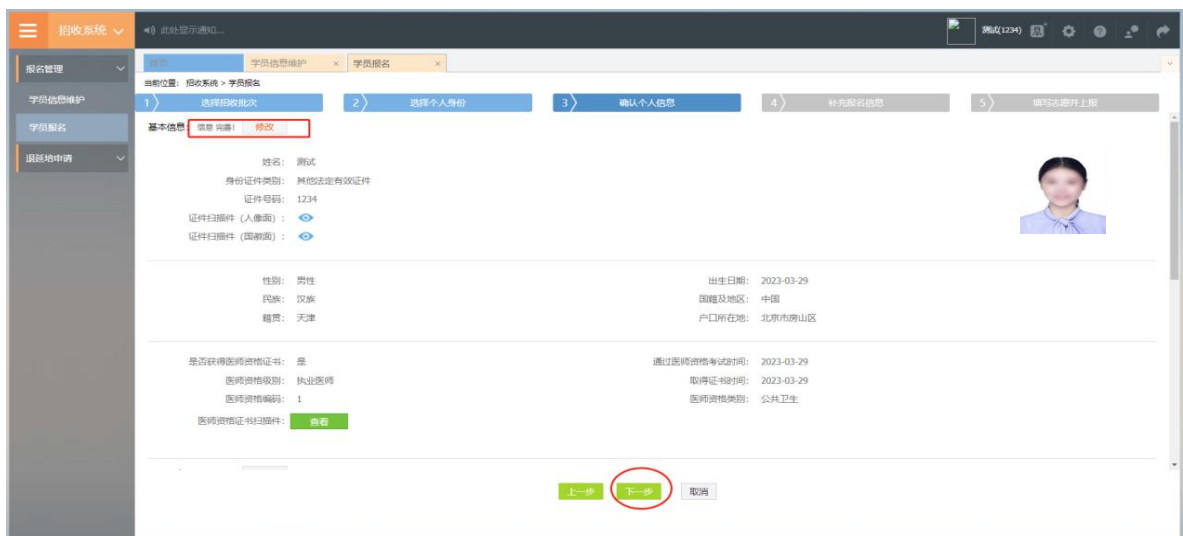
招收系统
此处显示通知...
测试(1234)

报名管理
学员信息维护
学员报名
退回培申请

首页 学员信息维护 × 学员报名 ×
当前位置: 招收系统 > 学员报名

1 选择招收批次
2 选择个人身份
3 确认个人信息
4 补充报名信息
5 填写志愿并上报

基本信息: 信息 完善! 修改

姓名: 测试
身份证件类别: 其他法定有效证件
证件号码: 1234
证件扫描件(人像面):
证件扫描件(国徽面):

性别: 男性
民族: 汉族
籍贯: 天津
出生日期: 2023-03-29
国籍及地区: 中国
户口所在地: 北京市房山区

是否获得医师资格证书: 是
医师资格级别: 执业医师
医师资格编码: 1
医师资格证书扫描件: 查看
通过医师资格考试时间: 2023-03-29
取得证书时间: 2023-03-29
医师资格类别: 公共卫生

上一步 下一步 取消